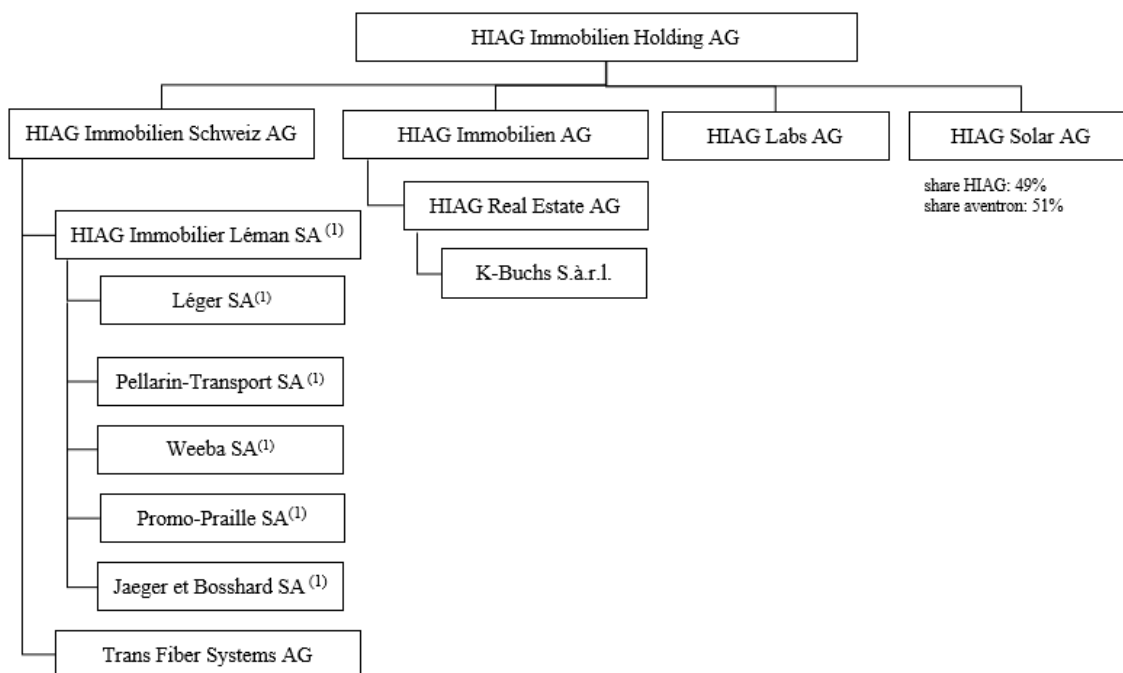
HIAG Immobilien Holding AG

HIAG Immobilien Schweiz AG

HIAG Immobilien AG

HIAG Labs AG

HIAG Solar AG

share HIAG: 49%
share aventron: 51%

HIAG Real Estate AG

K-Buchs S.à.r.l.

HIAG Immobilier Léman SA $^{(1)}$

Léger SA$^{(1)}$

Pellarin-Transport SA $^{(1)}$

Weeba SA$^{(1)}$

Promo-Praille SA$^{(1)}$

Jaeger et Bosshard SA $^{(1)}$

Trans Fiber Systems AG